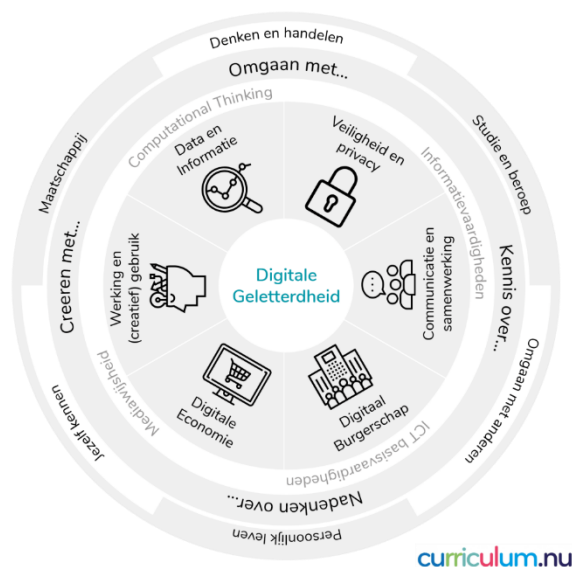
Denken en handelen
Omgaan met...
Studie en beroep
Kennis over...
Omgaan met anderen
Nadenken over...
Persoonlijk leven
Jezelf kennen
Creeren met...
Maatschappij
Computational Thinking
Informatievaardigheden
ICT basisvaardigheden
Mediawijsheid
Data en Informatie
Veiligheid en privacy
Communicatie en samenwerking
Digitaal Burgerschap
Digitale Economie
Werking en (creatief) gebruik
Digitale Geletterdheid
curriculum.nu